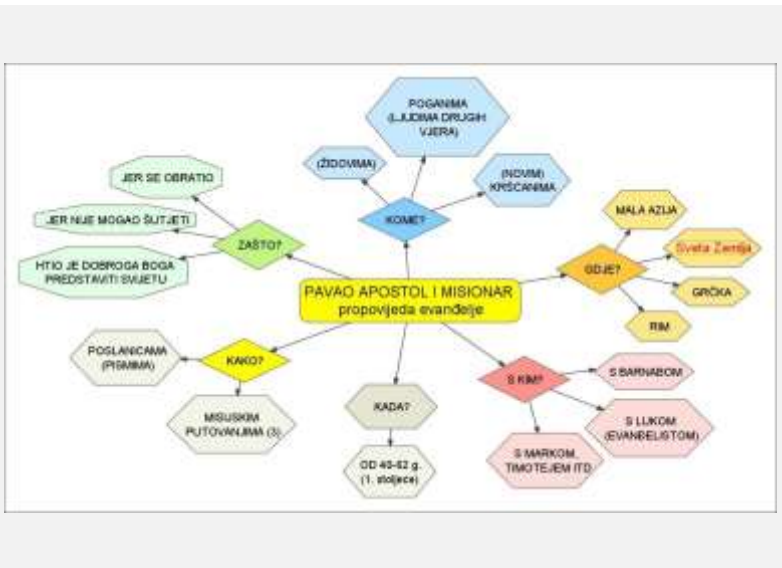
PAVAO APOSTOL I MISIONAR
propovijeda evanđelje

KOME?
POGANIMA (LJUDIMA DRUGIH VJERA)
(ŽIDOVIMA)
(NOVIM) KRŠĆANIMA

ZAŠTO?
JER SE OBRATIO
JER NIJE MOGAO ŠUTJETI
HTIO JE DOBROGA BOGA PREDSTAVITI SVIJETU

GDJE?
MALA AZIJA
Sveta Zemlja
GRČKA
RIM

KAKO?
POSLANICAMA (PISMIMA)
MISIJSKIM PUTOVANJIMA (3)

KADA?
OD 40-62 g. (1. stoljeće)

S KIM?
S BARNABOM
S LUKOM (EVANĐELISTOM)
S MARKOM, TIMOTEJEM ITD